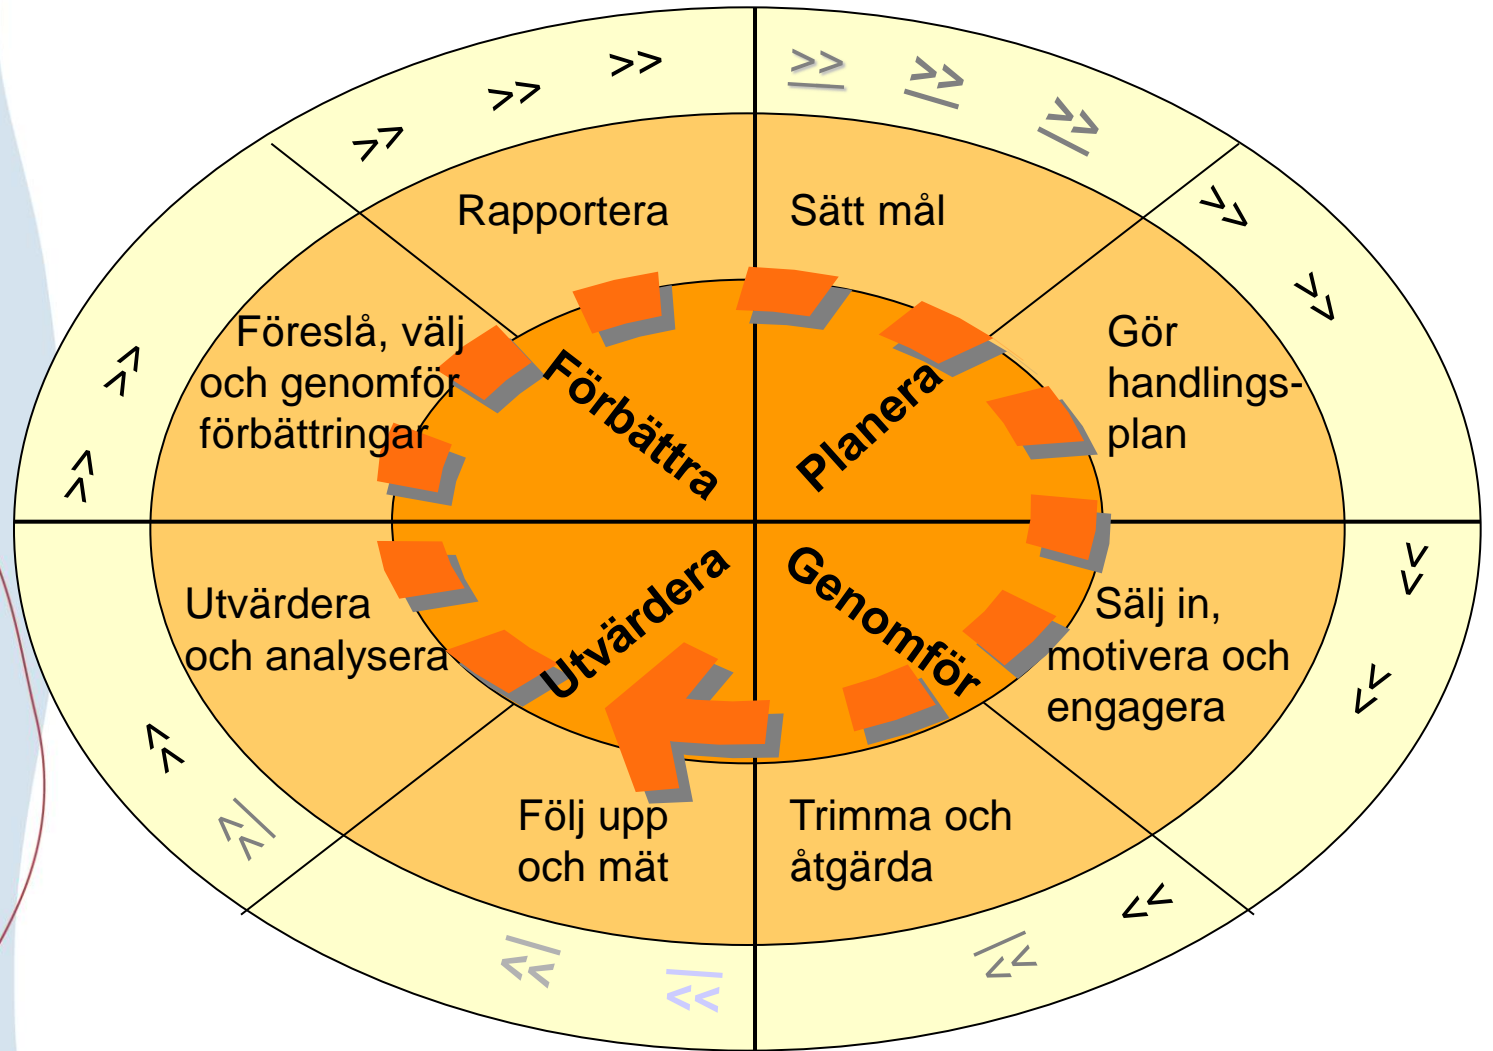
Rapportera

Sätt mål

Föreslå, välj och genomför förbättringar

Förbättra

Planera

Gör handlingsplan

Utvärdera och analysera

Utvärdera

Genomför

Sälj in, motivera och engagera

Följ upp och mät

Trimma och åtgärda